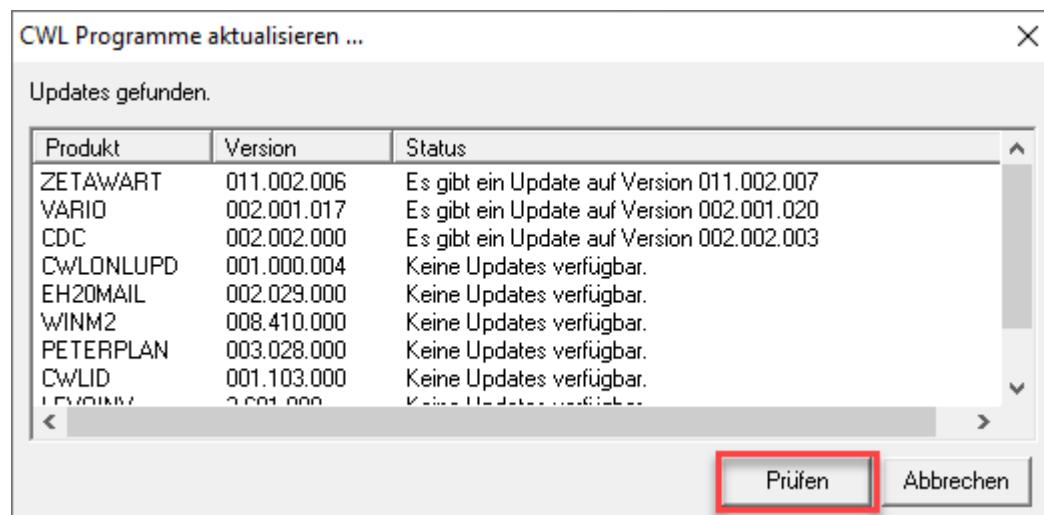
CWL Programme aktualisieren ...

Updates gefunden.

| Produkt | Version | Status |
|---|---|---|
| ZETAWART | 011.002.006 | Es gibt ein Update auf Version 011.002.007 |
| VARIO | 002.001.017 | Es gibt ein Update auf Version 002.001.020 |
| CDC | 002.002.000 | Es gibt ein Update auf Version 002.002.003 |
| CWLONLUPD | 001.000.004 | Keine Updates verfügbar. |
| EH20MAIL | 002.029.000 | Keine Updates verfügbar. |
| WINM2 | 008.410.000 | Keine Updates verfügbar. |
| PETERPLAN | 003.028.000 | Keine Updates verfügbar. |
| CWLID | 001.103.000 | Keine Updates verfügbar. |
| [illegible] | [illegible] | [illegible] |

Prüfen Abbrechen